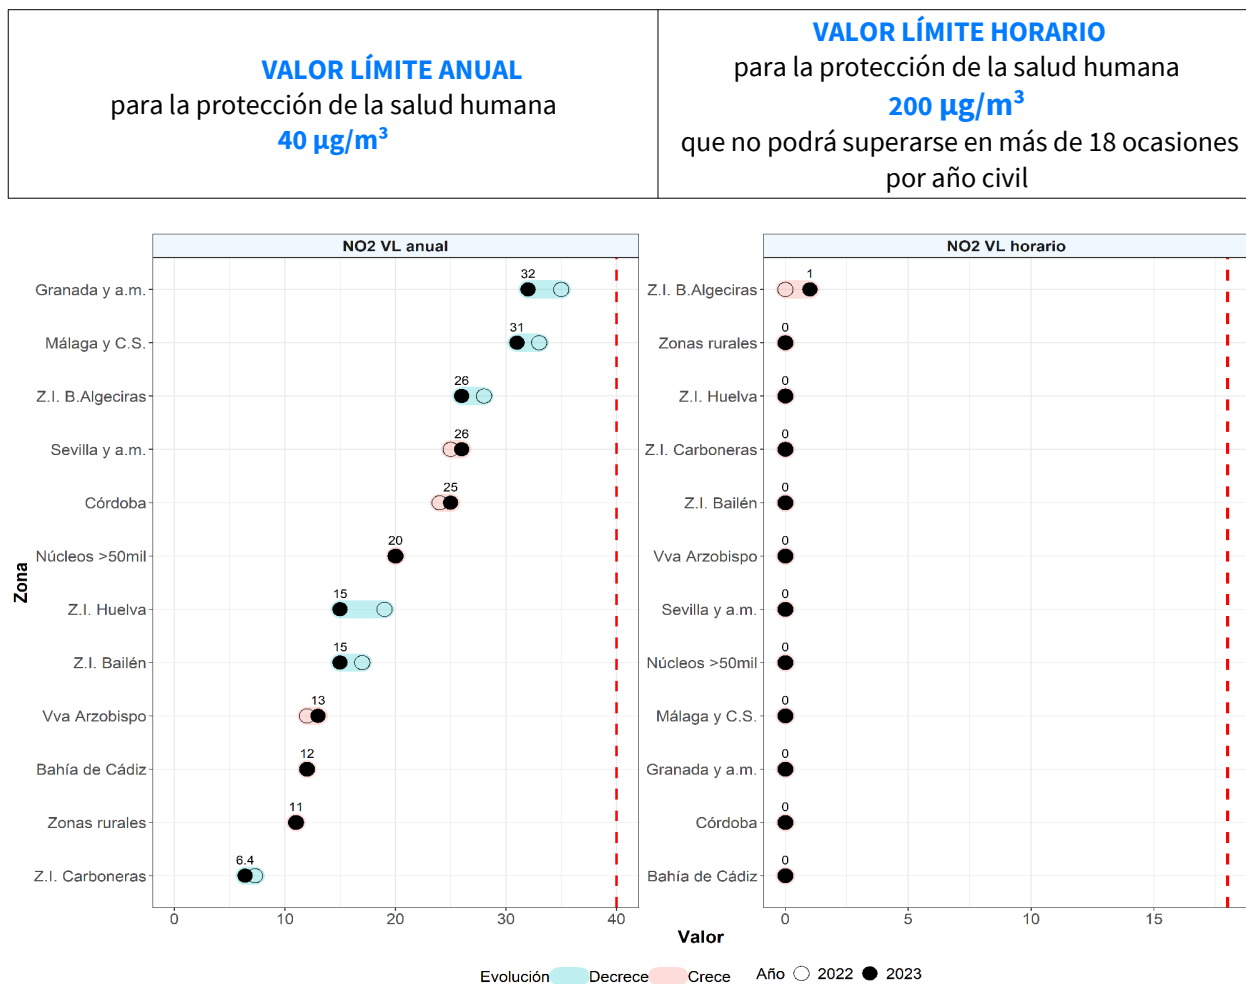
VALOR LÍMITE ANUAL
para la protección de la salud humana
40 $\mu g/m^3$

VALOR LÍMITE HORARIO
para la protección de la salud humana
200 $\mu g/m^3$
que no podrá superarse en más de 18 ocasiones por año civil

NO2 VL anual

Zona
Granada y a.m. 32
Málaga y C.S. 31
Z.I. B.Algeciras 26
Sevilla y a.m. 26
Córdoba 25
Núcleos >50mil 20
Z.I. Huelva 15
Z.I. Bailén 15
Vva Arzobispo 13
Bahía de Cádiz 12
Zonas rurales 11
Z.I. Carboneras 6.4

0 10 20 30 40

NO2 VL horario

Z.I. B.Algeciras 1
Zonas rurales 0
Z.I. Huelva 0
Z.I. Carboneras 0
Z.I. Bailén 0
Vva Arzobispo 0
Sevilla y a.m. 0
Núcleos >50mil 0
Málaga y C.S. 0
Granada y a.m. 0
Córdoba 0
Bahía de Cádiz 0

0 5 10 15

Valor

Evolución Decrece Crece Año 2022 2023